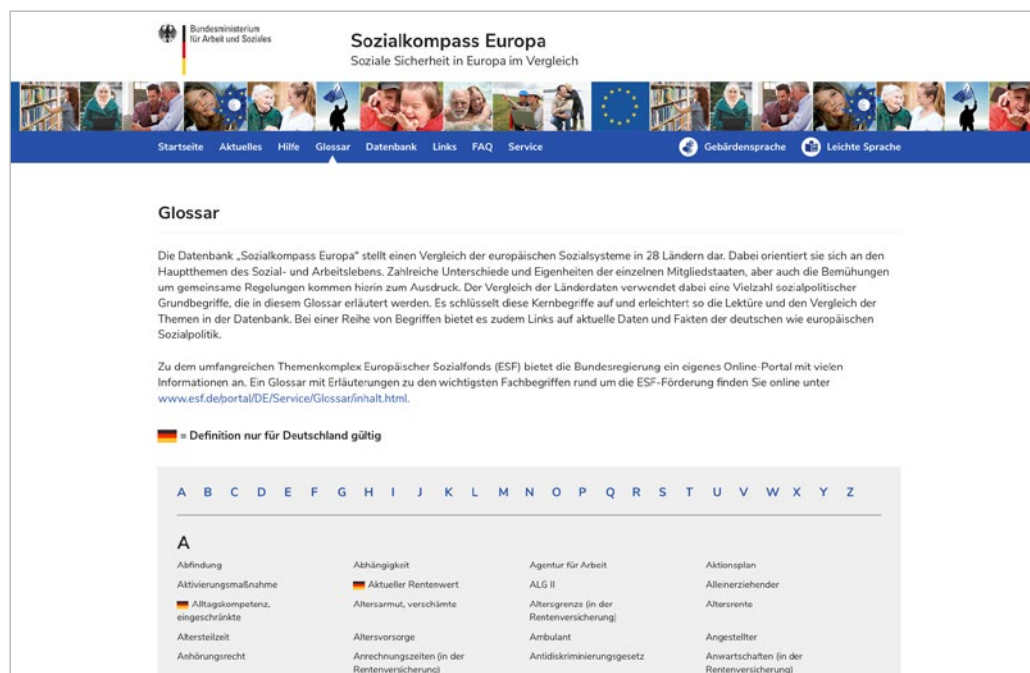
Bundesministerium für Arbeit und Soziales

Sozialkompass Europa
Soziale Sicherheit in Europa im Vergleich

Startseite Aktuelles Hilfe Glossar Datenbank Links FAQ Service

Gebärdensprache Leichte Sprache

Glossar

Die Datenbank „Sozialkompass Europa" stellt einen Vergleich der europäischen Sozialsysteme in 28 Ländern dar. Dabei orientiert sie sich an den Hauptthemen des Sozial- und Arbeitslebens. Zahlreiche Unterschiede und Eigenheiten der einzelnen Mitgliedstaaten, aber auch die Bemühungen um gemeinsame Regelungen kommen hierin zum Ausdruck. Der Vergleich der Länderdaten verwendet dabei eine Vielzahl sozialpolitischer Grundbegriffe, die in diesem Glossar erläutert werden. Es schlüsselt diese Kernbegriffe auf und erleichtert so die Lektüre und den Vergleich der Themen in der Datenbank. Bei einer Reihe von Begriffen bietet es zudem Links auf aktuelle Daten und Fakten der deutschen wie europäischen Sozialpolitik.

Zu dem umfangreichen Themenkomplex Europäischer Sozialfonds (ESF) bietet die Bundesregierung ein eigenes Online-Portal mit vielen Informationen an. Ein Glossar mit Erläuterungen zu den wichtigsten Fachbegriffen rund um die ESF-Förderung finden Sie online unter www.esf.de/portal/DE/Service/Glossar/inhalt.html.

= Definition nur für Deutschland gültig

A B C D E F G H I J K L M N O P Q R S T U V W X Y Z

A

| | | | |
|---|---|---|---|
| Abfindung | Abhängigkeit | Agentur für Arbeit | Aktionsplan |
| Aktivierungsmaßnahme | Aktueller Rentenwert | ALG II | Alleinerziehender |
| Alltagskompetenz, eingeschränkte | Altersarmut, verschämte | Altersgrenze (in der Rentenversicherung) | Altersrente |
| Altersteilzeit | Altersvorsorge | Ambulant | Angestellter |
| Anhörungsrecht | Anrechnungszeiten (in der Rentenversicherung) | Antidiskriminierungsgesetz | Anwartschaften (in der Rentenversicherung) |